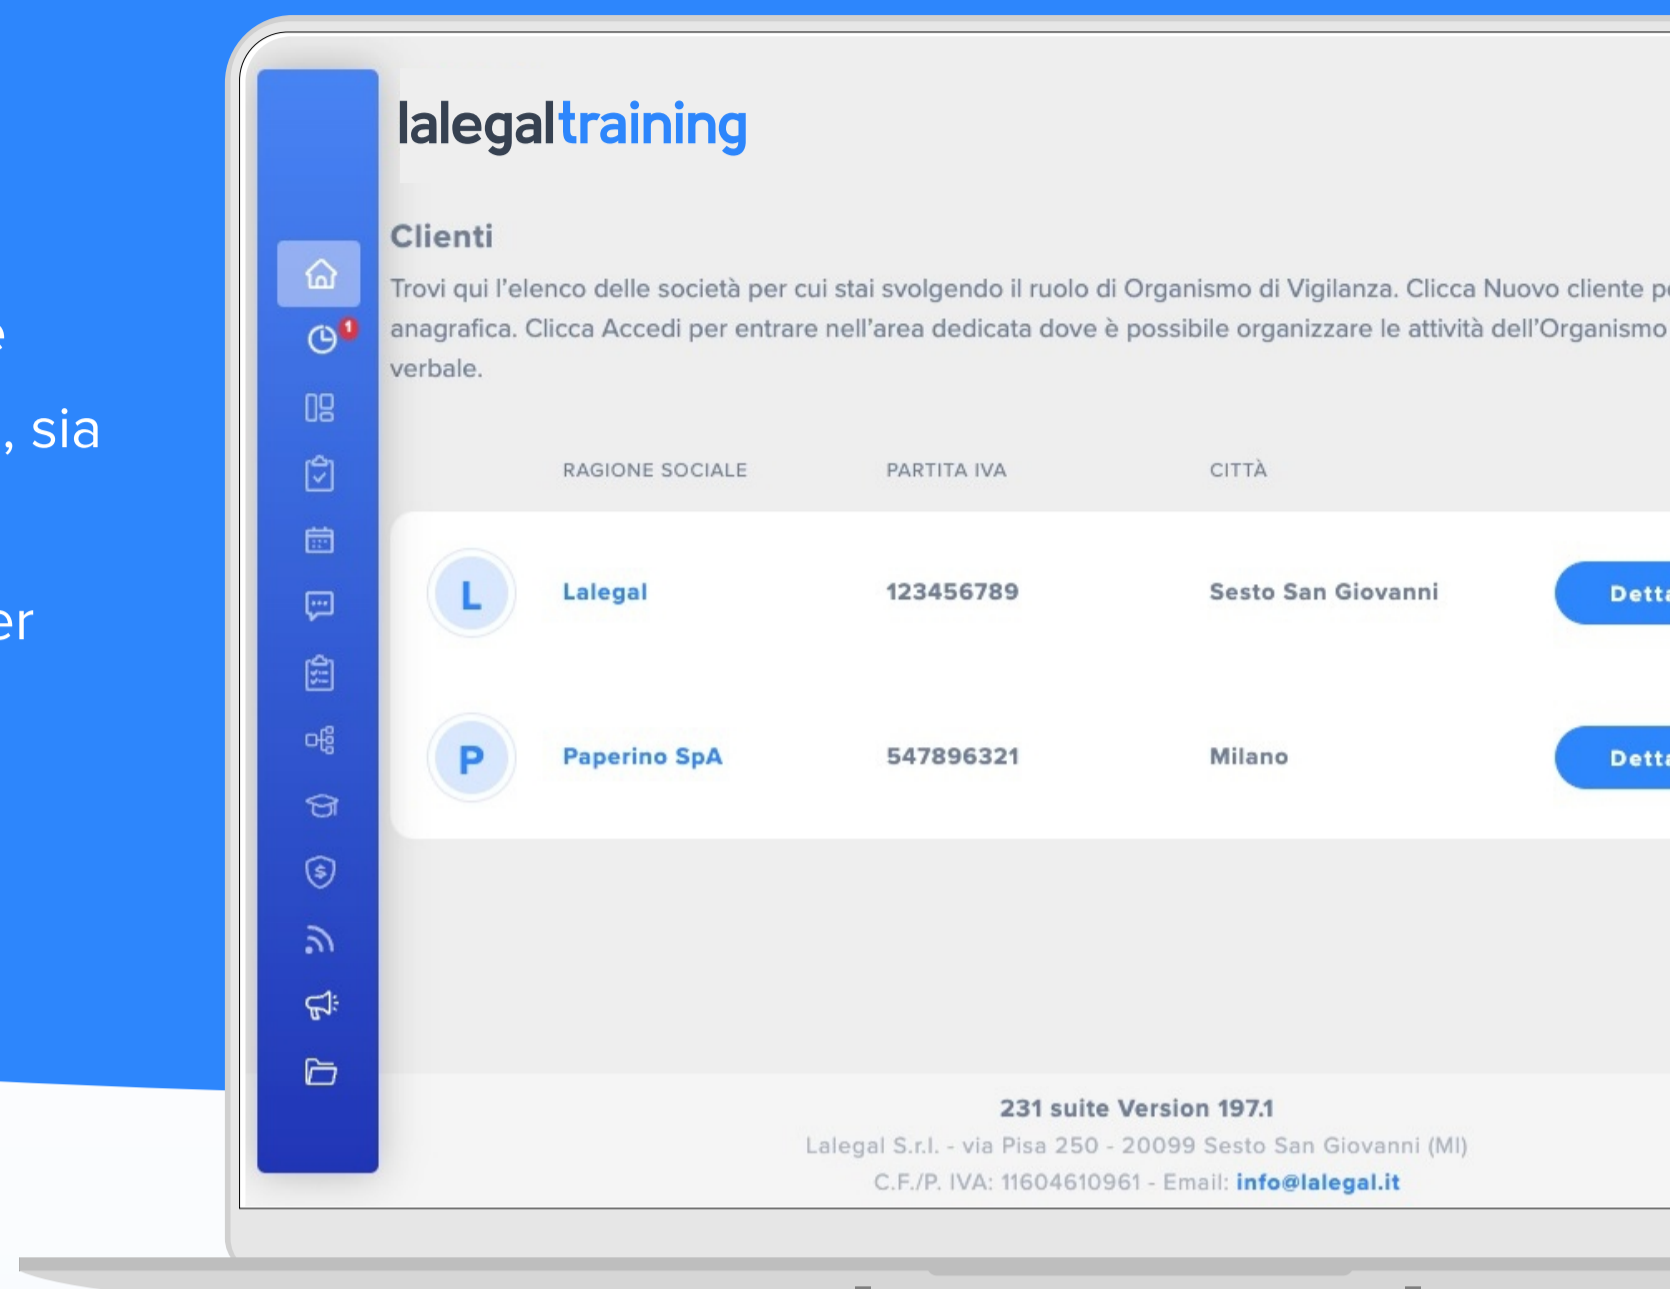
e

, sia

er

1

lalegaltraining

Clienti

Trovi qui l'elenco delle società per cui stai svolgendo il ruolo di Organismo di Vigilanza. Clicca Nuovo cliente p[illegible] anagrafica. Clicca Accedi per entrare nell'area dedicata dove è possibile organizzare le attività dell'Organismo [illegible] verbale.

| | RAGIONE SOCIALE | PARTITA IVA | CITTÀ | |
|---|---|---|---|---|
| L | Lalegal | 123456789 | Sesto San Giovanni | Dett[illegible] |
| P | Paperino SpA | 547896321 | Milano | Dett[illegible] |

231 suite Version 197.1
Lalegal S.r.l. - via Pisa 250 - 20099 Sesto San Giovanni (MI)
C.F./P. IVA: 11604610961 - Email: info@lalegal.it